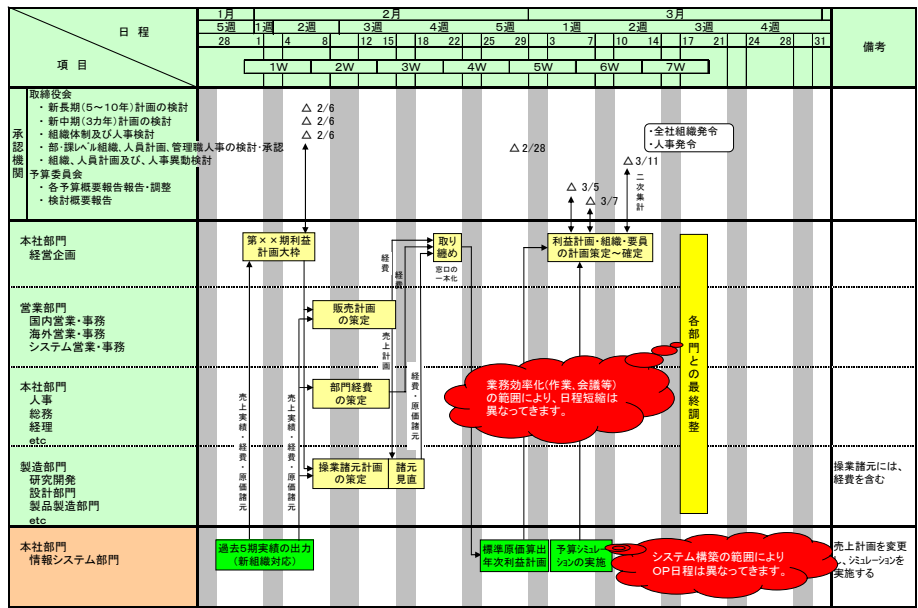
日 程

項 目

1月 2月 3月

5週 1週 2週 3週 4週 5週 1週 2週 3週 4週

28 1 4 8 12 15 18 22 25 29 3 7 10 14 17 21 24 28 31

1W 2W 3W 4W 5W 6W 7W

備考

承認機関

取締役会
・新長期(5〜10年)計画の検討
・新中期(3カ年)計画の検討
・組織体制及び人事検討
・部・課レベル組織、人員計画、管理職人事の検討・承認
・組織、人員計画及び、人事異動検討
予算委員会
・各予算概要報告書・調整
・検討概要報告

△ 2/6
△ 2/6
△ 2/6
△ 2/28
△ 3/5
△ 3/7
△ 3/11
二次集計
・全社組織発令
・人事発令

本社部門
経営企画

第××期利益計画大枠
取り纏め
窓口の一本化
利益計画・組織・要員の計画策定〜確定
経費
経費

営業部門
国内営業・事務
海外営業・事務
システム営業・事務

販売計画の策定
売上計画

本社部門
人事
総務
経理
etc

部門経費の策定
経費・原価諸元
売上実績・経費・原価諸元
売上実績・経費・原価諸元

業務効率化(作業、会議等)の範囲により、日程短縮は異なってきます。

各部門との最終調整

製造部門
研究開発
設計部門
製品製造部門
etc

操業諸元計画の策定
諸元見直
操業諸元には、経費を含む

本社部門
情報システム部門

過去5期実績の出力(新組織対応)
標準原価算出年次利益計画
予算シミュレーションの実施
システム構築の範囲によりOP日程は異なってきます。
売上計画を変更、シミュレーションを実施する